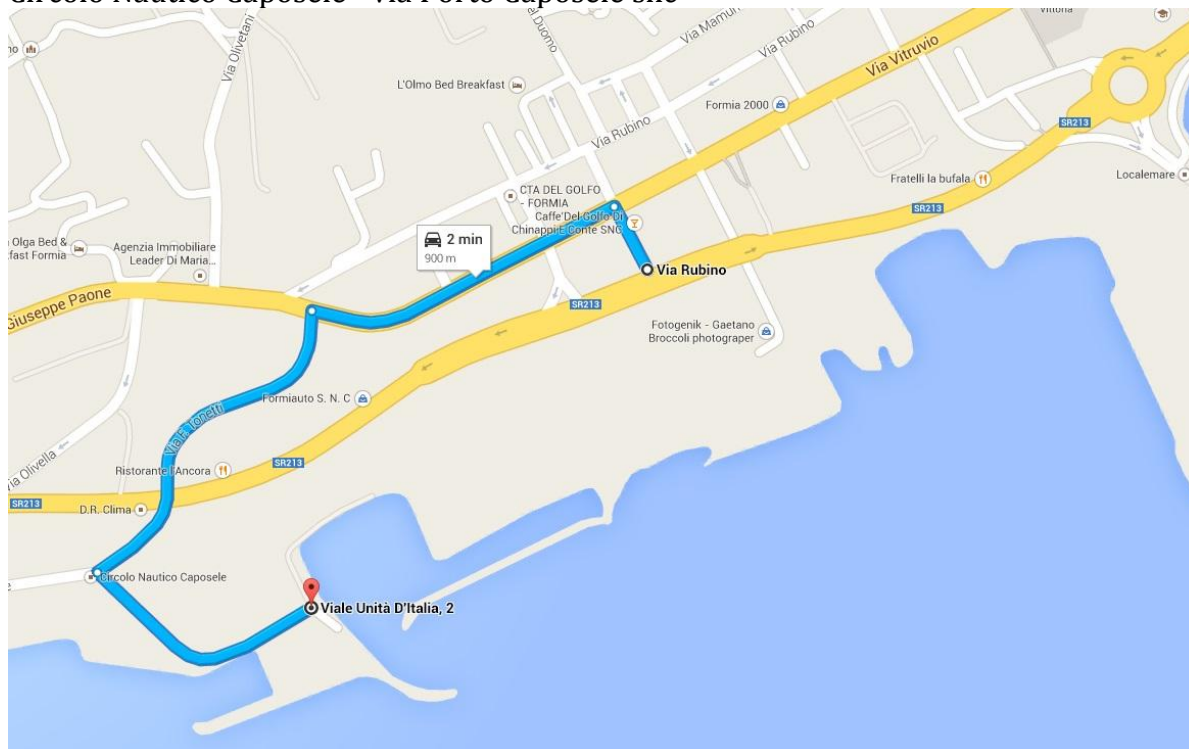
Circolo Nautico Caposele - via Porto Caposele snc

Vittoria

Via Olivetani

Via Mamur

Via Rubino

Duomo

Via Vitruvio

L'Olmo Bed Breakfast

Formia 2000

Via Rubino

SR213

Fratelli la bufala

Localemare

CTA DEL GOLFO - FORMIA

Caffe'Del Golfo Di Chinappi E Conte SNC

SR213

Olga Bed & fast Formia

Agenzia Immobiliare Leader Di Maria...

2 min
900 m

Via Rubino

Giuseppe Paone

SR213

Fotogenik - Gaetano Broccoli photograper

Formiauto S. N. C

Via E. Tonetti

via Olivella

Ristorante l'Ancora

SR213

SR213

D.R. Clima

Circolo Nautico Caposele

Viale Unità D'Italia, 2